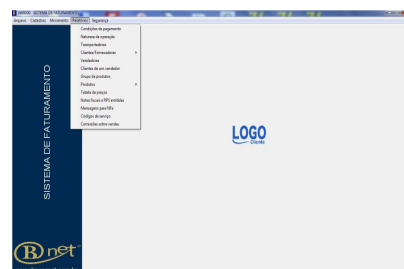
SFAT000 - SISTEMA DE FATURAMENTO

Arquivo Cadastros Movimento Relatórios Segurança

Condições de pagamento
Natureza de operação
Transportadoras
Clientes/Fornecedores
Vendedores
Clientes de um vendedor
Grupo de produtos
Produtos
Tabela de preços
Notas fiscais e NFS emitidas
Mensagens para NFe
Códigos de serviço
Comissões sobre vendas

SISTEMA DE FATURAMENTO

LOGO
Cliente

B net